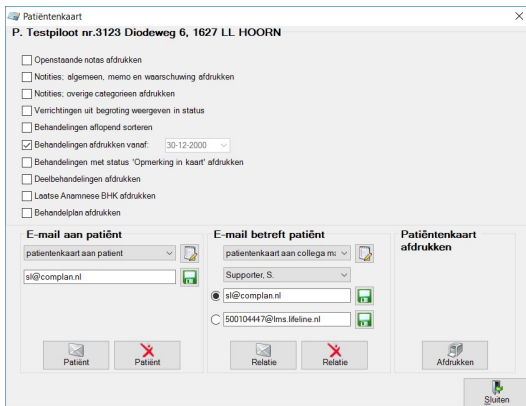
Patiëntenkaart

P. Testpiloot nr.3123 Diodeweg 6, 1627 LL HOORN

Openstaande notas afdrukken

Notities; algemeen, memo en waarschuwing afdrukken

Notities; overige categorieen afdrukken

Verrichtingen uit begroting weergeven in status

Behandelingen aflopend sorteren

Behandelingen afdrukken vanaf: 30-12-2000

Behandelingen met status 'Opmerking in kaart' afdrukken

Deelbehandelingen afdrukken

Laatse Anamnese BHK afdrukken

Behandelplan afdrukken

E-mail aan patiënt

patientenkaart aan patient

sl@complan.nl

Patiënt

Patiënt

E-mail betreft patiënt

patientenkaart aan collega m:

Supporter, S.

sl@complan.nl

500104447@lms.lifeline.nl

Relatie

Relatie

Patiëntenkaart afdrukken

Afdrukken

Sluiten